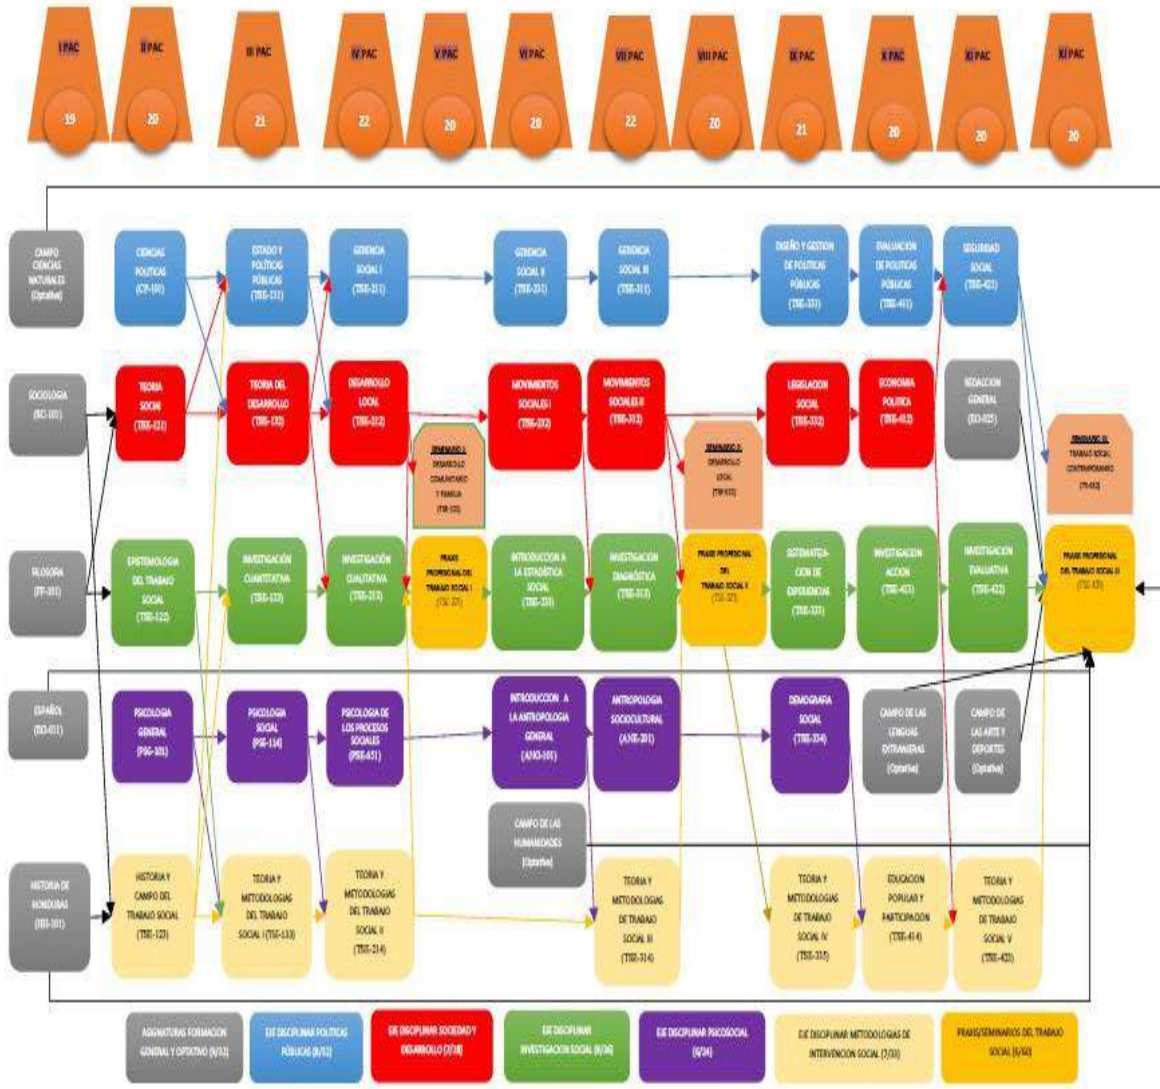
I PAC 19
II PAC 20
III PAC 21
IV PAC 22
V PAC 20
VI PAC 20
VII PAC 22
VIII PAC 20
IX PAC 21
X PAC 20
XI PAC 20
XI PAC 20

CAMPO CIENCIAS NATURALES (Optativa)

CIENCIAS POLITICAS (CP-101)

ESTADO Y POLÍTICAS PÚBLICAS (TSS-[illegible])

GERENCIA SOCIAL I (TSS-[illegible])

GERENCIA SOCIAL II (TSS-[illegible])

GERENCIA SOCIAL III (TSS-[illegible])

DISEÑO Y GESTION DE POLITICAS PÚBLICAS (TSS-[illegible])

EVALUACION DE POLITICAS PÚBLICAS (TSS-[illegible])

SEGURIDAD SOCIAL (TSS-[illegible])

SOCIOLOGIA (SC-101)

TEORIA SOCIAL (TSS-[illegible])

TEORIA DEL DESARROLLO (TSS-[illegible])

DESARROLLO LOCAL (TSS-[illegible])

SEMINARIO I: DESARROLLO COMUNITARIO Y FAMILIA (TSS-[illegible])

MOVIMIENTOS SOCIALES I (TSS-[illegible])

MOVIMIENTOS SOCIALES II (TSS-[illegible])

SEMINARIO II: DESARROLLO LOCAL (TSS-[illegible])

LEGISLACION SOCIAL (TSS-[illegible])

ECONOMIA POLITICA (TSS-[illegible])

REDACCION GENERAL (EO-025)

SEMINARIO III: TRABAJO SOCIAL CONTEMPORANEO (TS-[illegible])

FILOSOFIA (FF-101)

EPISTEMOLOGIA DEL TRABAJO SOCIAL (TSS-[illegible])

INVESTIGACIÓN CUANTITATIVA (TSS-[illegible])

INVESTIGACIÓN CUALITATIVA (TSS-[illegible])

PRAXIS PROFESIONAL DEL TRABAJO SOCIAL I (TSS-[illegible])

INTRODUCCION A LA ESTADÍSTICA SOCIAL (TSS-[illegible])

INVESTIGACIÓN DIAGNÓSTICA (TSS-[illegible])

PRAXIS PROFESIONAL DEL TRABAJO SOCIAL II (TSS-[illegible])

SISTEMATIZACION DE EXPERIENCIAS (TSS-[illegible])

INVESTIGACION ACCION (TSS-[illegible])

INVESTIGACION EVALUATIVA (TSS-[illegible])

PRAXIS PROFESIONAL DEL TRABAJO SOCIAL III (TSS-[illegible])

ESPAÑOL (EO-011)

PSICOLOGIA GENERAL (PSG-101)

PSICOLOGIA SOCIAL (PSG-114)

PSICOLOGIA DE LOS PROCESOS SOCIALES (PSS-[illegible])

INTRODUCCION A LA ANTROPOLOGIA GENERAL (ANA-101)

ANTROPOLOGIA SOCIOCULTURAL (ANA-201)

DEMOGRAFIA SOCIAL (TSS-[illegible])

CAMPO DE LAS LENGUAS EXTRANJERAS (Optativa)

CAMPO DE LAS ARTE Y DEPORTES (Optativa)

CAMPO DE LAS HUMANIDADES (Optativa)

HISTORIA DE HONDURAS (HH-101)

HISTORIA Y CAMPO DEL TRABAJO SOCIAL (TSS-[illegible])

TEORIA Y METODOLOGIAS DEL TRABAJO SOCIAL I (TSS-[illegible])

TEORIA Y METODOLOGIAS DEL TRABAJO SOCIAL II (TSS-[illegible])

TEORIA Y METODOLOGIAS DE TRABAJO SOCIAL III (TSS-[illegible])

TEORIA Y METODOLOGIAS DE TRABAJO SOCIAL IV (TSS-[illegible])

EDUCACION POPULAR Y PARTICIPACION (TSS-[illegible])

TEORIA Y METODOLOGIAS DE TRABAJO SOCIAL V (TSS-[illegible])

ASIGNATURAS FORMACION GENERAL Y OPTATIVO ([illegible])

EJE DISCIPLINAR POLITICAS PÚBLICAS ([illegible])

EJE DISCIPLINAR SOCIEDAD Y DESARROLLO ([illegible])

EJE DISCIPLINAR INVESTIGACION SOCIAL ([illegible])

EJE DISCIPLINAR PSICOSOCIAL ([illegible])

EJE DISCIPLINAR METODOLOGIAS DE INTERVENCION SOCIAL ([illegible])

PRAXIS/SEMINARIOS DEL TRABAJO SOCIAL ([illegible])